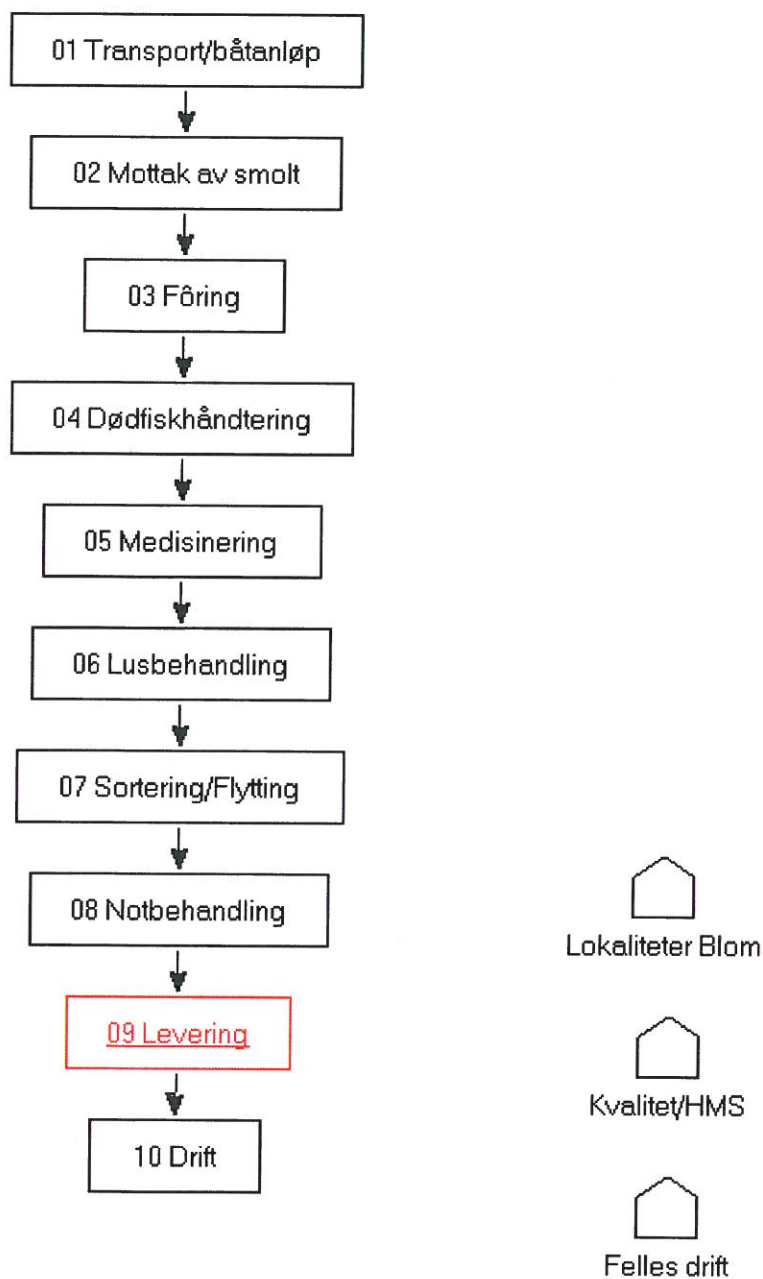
01 Transport/båtanløp

02 Mottak av smolt

03 Fôring

04 Dødfiskhåndtering

05 Medisinering

06 Lusbehandling

07 Sortering/Flytting

08 Notbehandling

09 Levering

10 Drift

Lokaliteter Blom

Kvalitet/HMS

Felles drift